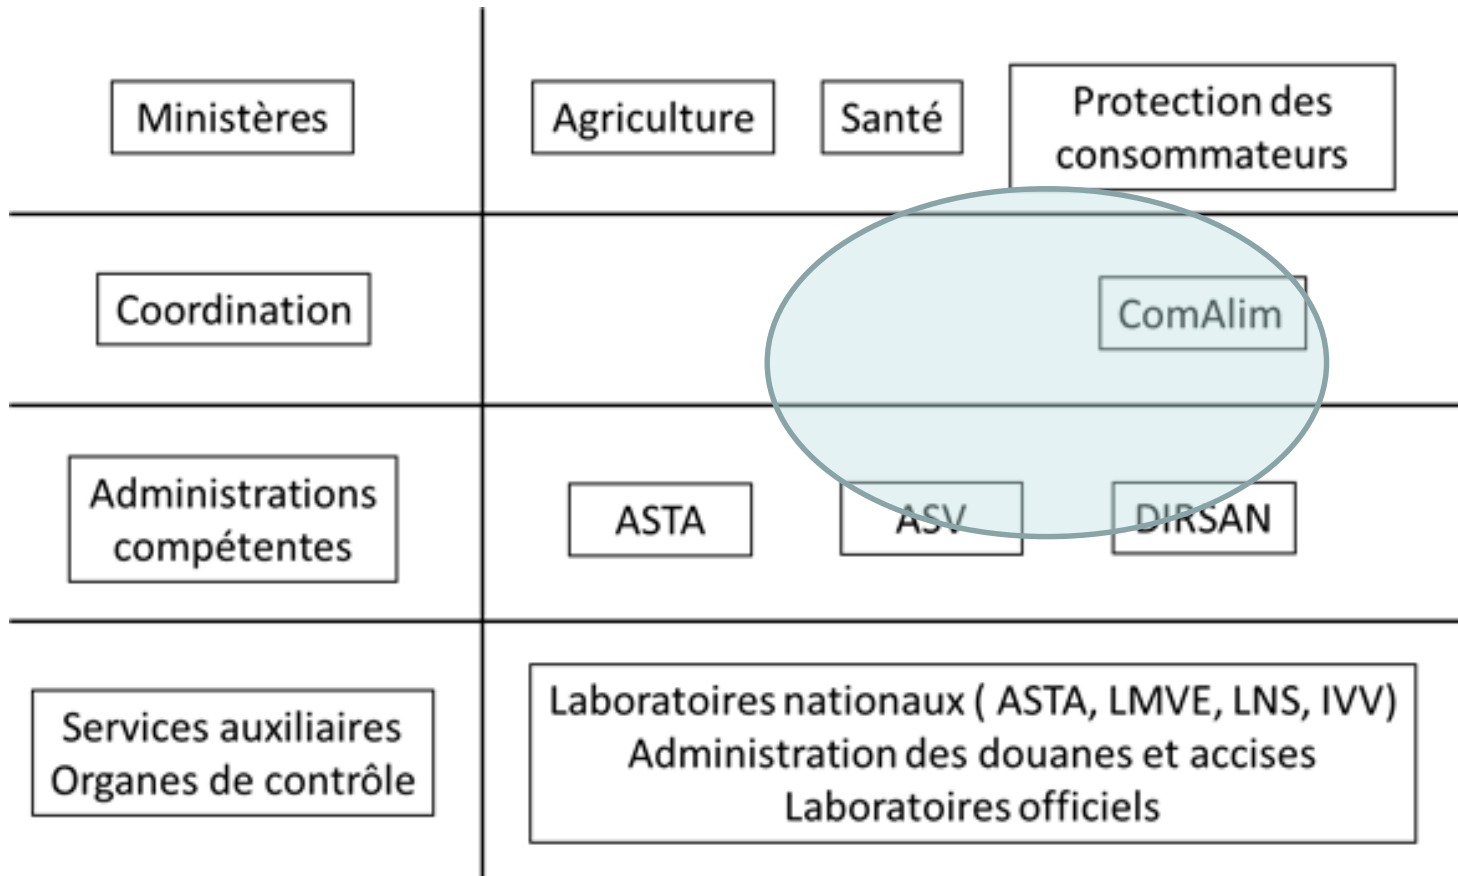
Ministères

Agriculture

Santé

Protection des consommateurs

Coordination

ComAlim

Administrations compétentes

ASTA

ASV

DIRSAN

Services auxiliaires
Organes de contrôle

Laboratoires nationaux ( ASTA, LMVE, LNS, IVV)
Administration des douanes et accises
Laboratoires officiels